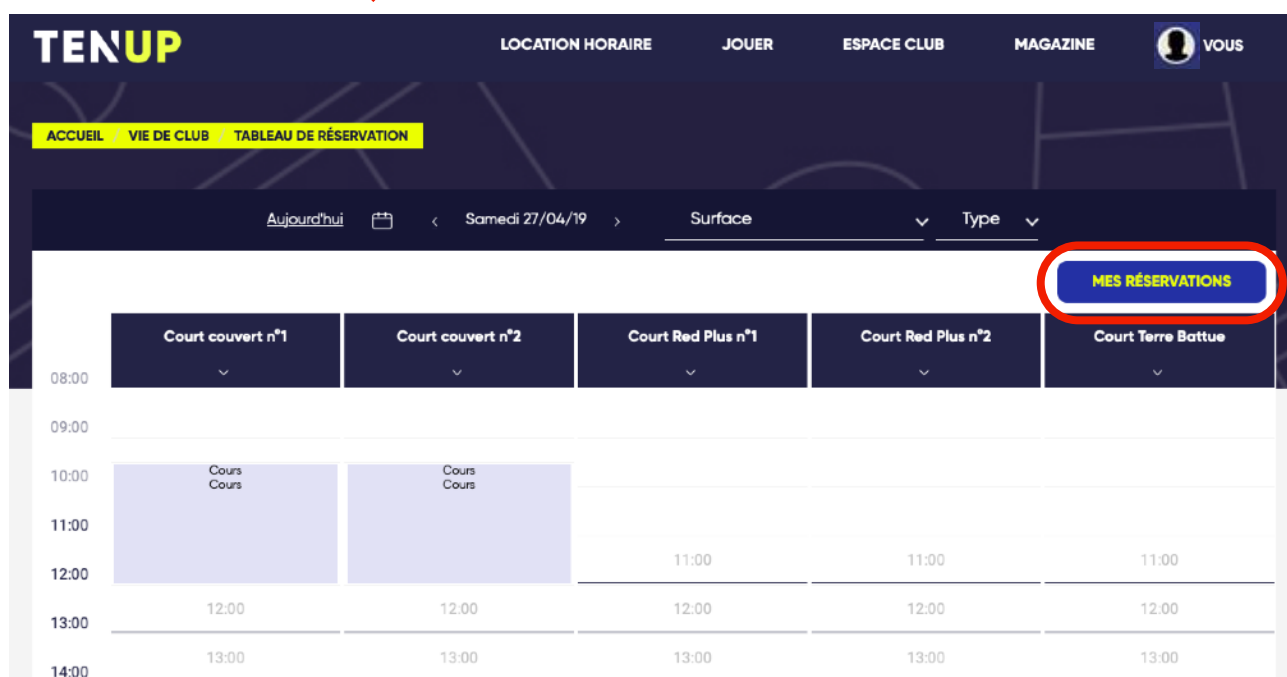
TENUP

LOCATION HORAIRE JOUER ESPACE CLUB MAGAZINE VOUS

ACCUEIL / VIE DE CLUB / TABLEAU DE RÉSERVATION

Aujourd'hui < Samedi 27/04/19 > Surface Type

MES RÉSERVATIONS

| | Court couvert n°1 | Court couvert n°2 | Court Red Plus n°1 | Court Red Plus n°2 | Court Terre Battue |
|---|---|---|---|---|---|
| 08:00 | | | | | |
| 09:00 | | | | | |
| 10:00 | Cours Cours | Cours Cours | | | |
| 11:00 | | | 11:00 | 11:00 | 11:00 |
| 12:00 | 12:00 | 12:00 | 12:00 | 12:00 | 12:00 |
| 13:00 | 13:00 | 13:00 | 13:00 | 13:00 | 13:00 |
| 14:00 | | | | | |